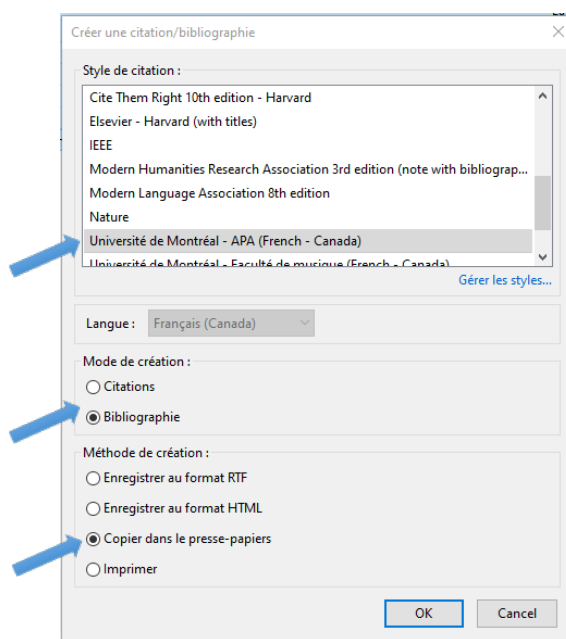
Créer une citation/bibliographie

Style de citation :

Cite Them Right 10th edition - Harvard
Elsevier - Harvard (with titles)
IEEE
Modern Humanities Research Association 3rd edition (note with bibliograp...
Modern Language Association 8th edition
Nature
Université de Montréal - APA (French - Canada)
Université de Montréal - Faculté de musique (French - Canada)

Gérer les styles...

Langue : Français (Canada)

Mode de création :
Citations
Bibliographie

Méthode de création :
Enregistrer au format RTF
Enregistrer au format HTML
Copier dans le presse-papiers
Imprimer

OK
Cancel